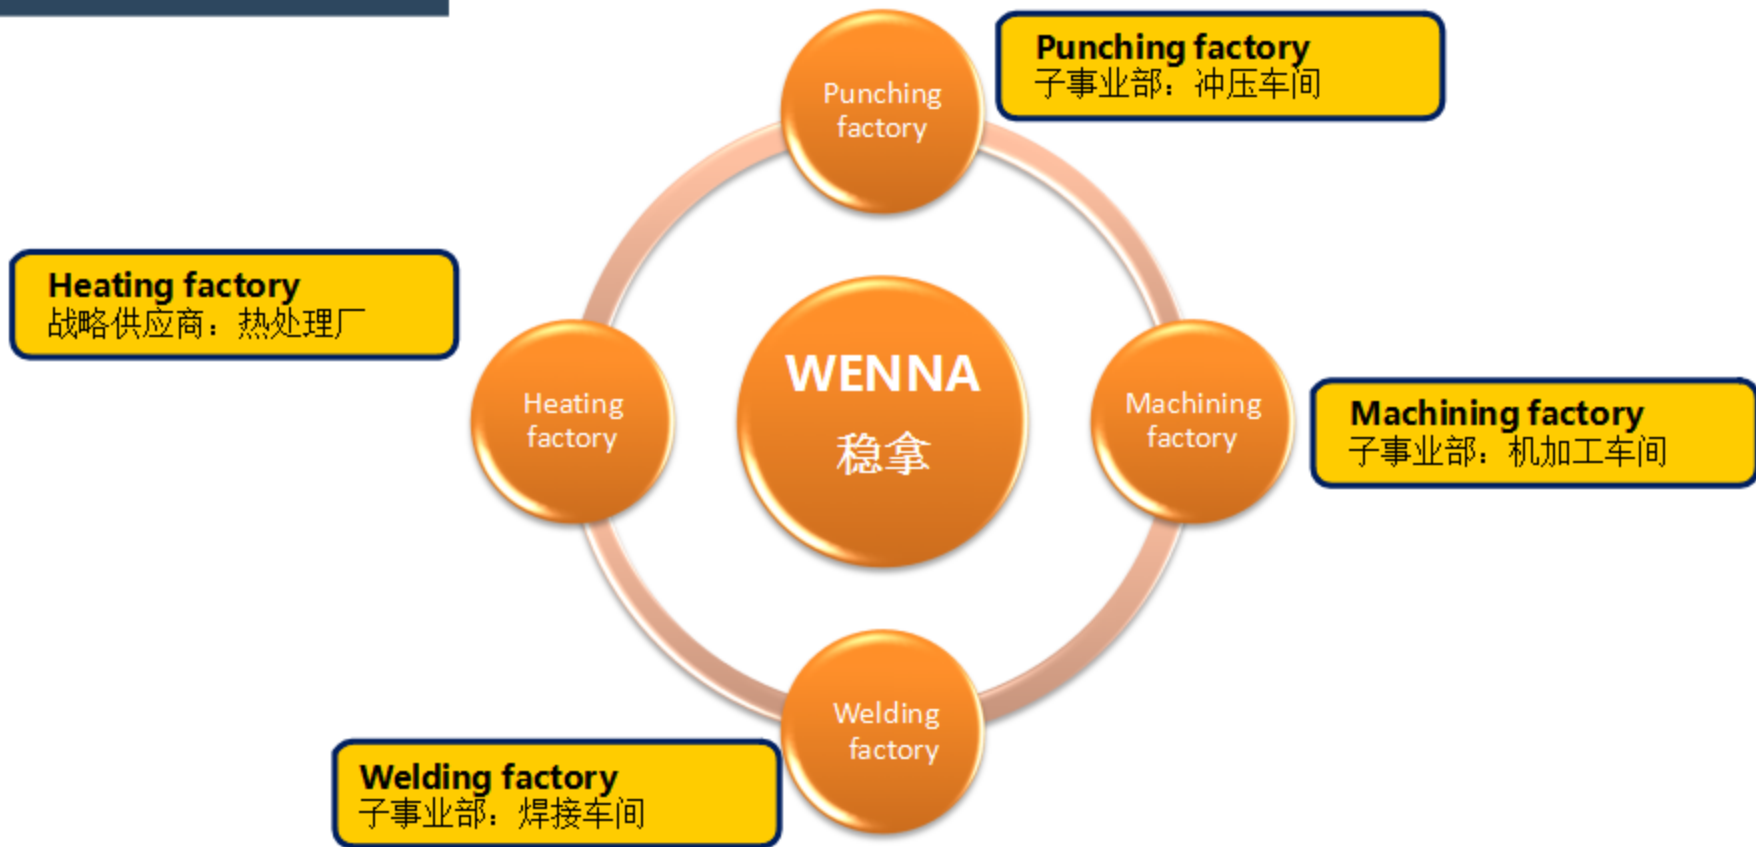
Punching factory
子事业部：冲压车间

Punching factory

Heating factory
战略供应商：热处理厂

Heating factory

WENNA
稳拿

Machining factory

Machining factory
子事业部：机加工车间

Welding factory

Welding factory
子事业部：焊接车间